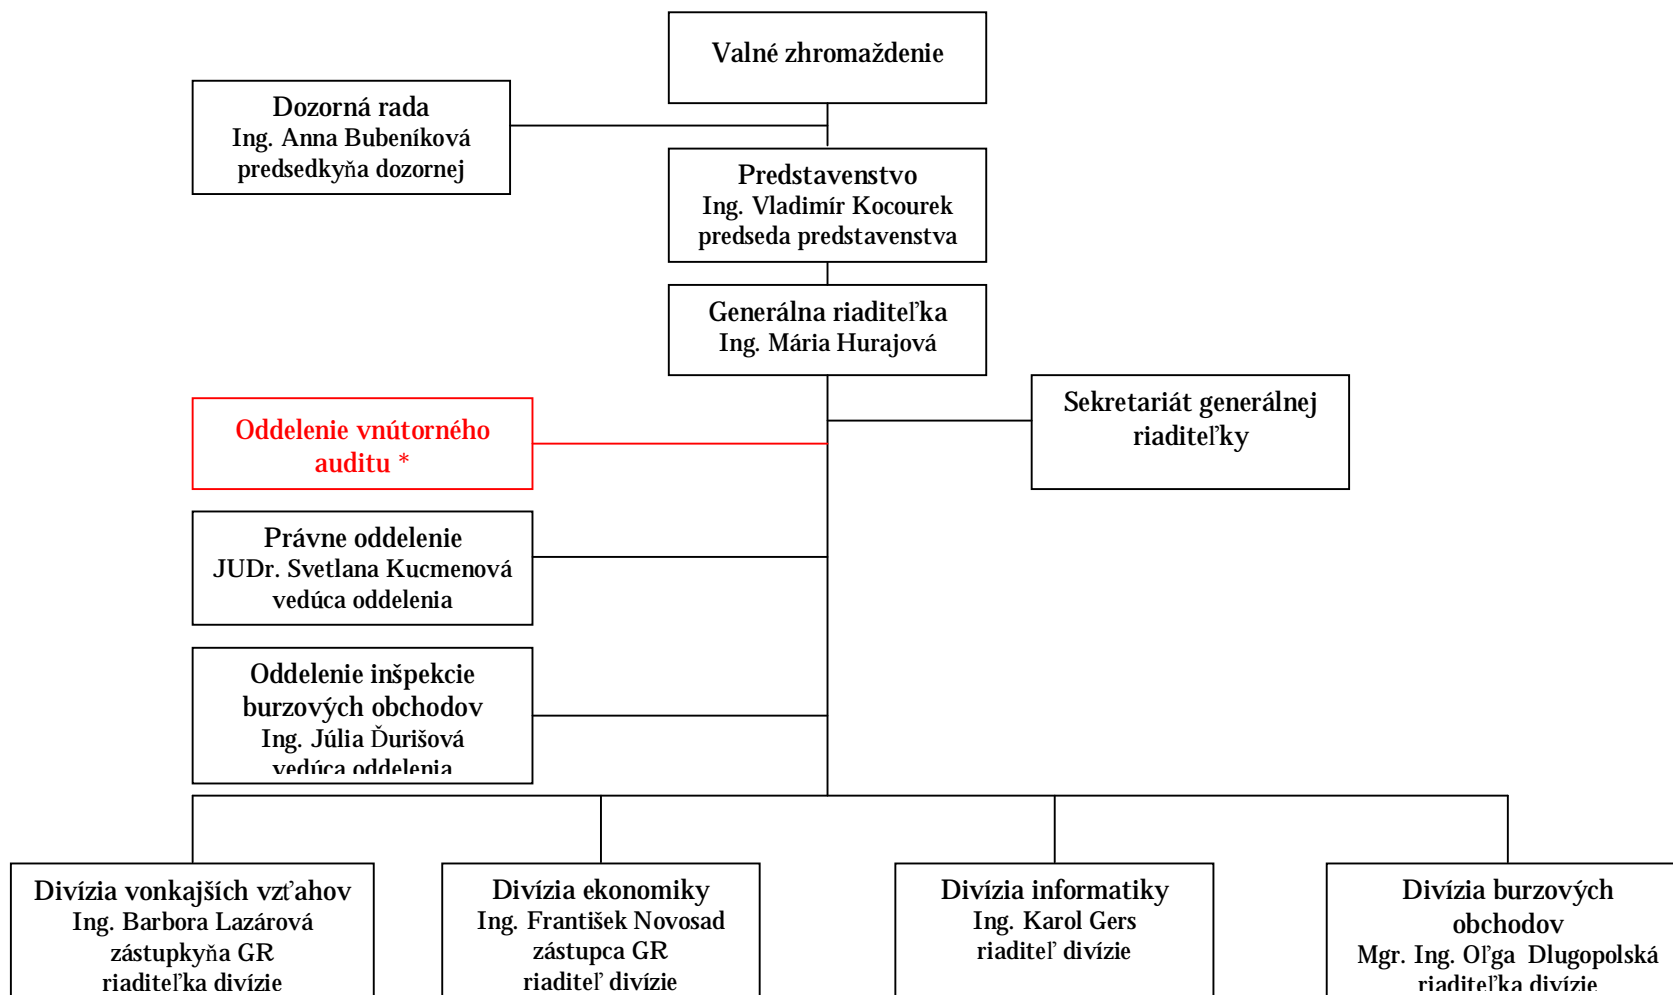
Valné zhromaždenie

Dozorná rada
Ing. Anna Bubeníková
predsedkyňa dozornej

Predstavenstvo
Ing. Vladimír Kocourek
predseda predstavenstva

Generálna riaditeľka
Ing. Mária Hurajová

Oddelenie vnútorného auditu *

Sekretariát generálnej riaditeľky

Právne oddelenie
JUDr. Svetlana Kucmenová
vedúca oddelenia

Oddelenie inšpekcie burzových obchodov
Ing. Júlia Ďurišová
vedúca oddelenia

Divízia vonkajších vzťahov
Ing. Barbora Lazárová
zástupkyňa GR
riaditeľka divízie

Divízia ekonomiky
Ing. František Novosad
zástupca GR
riaditeľ divízie

Divízia informatiky
Ing. Karol Gers
riaditeľ divízie

Divízia burzových obchodov
Mgr. Ing. Oľga Dlugopolská
riaditeľka divízie